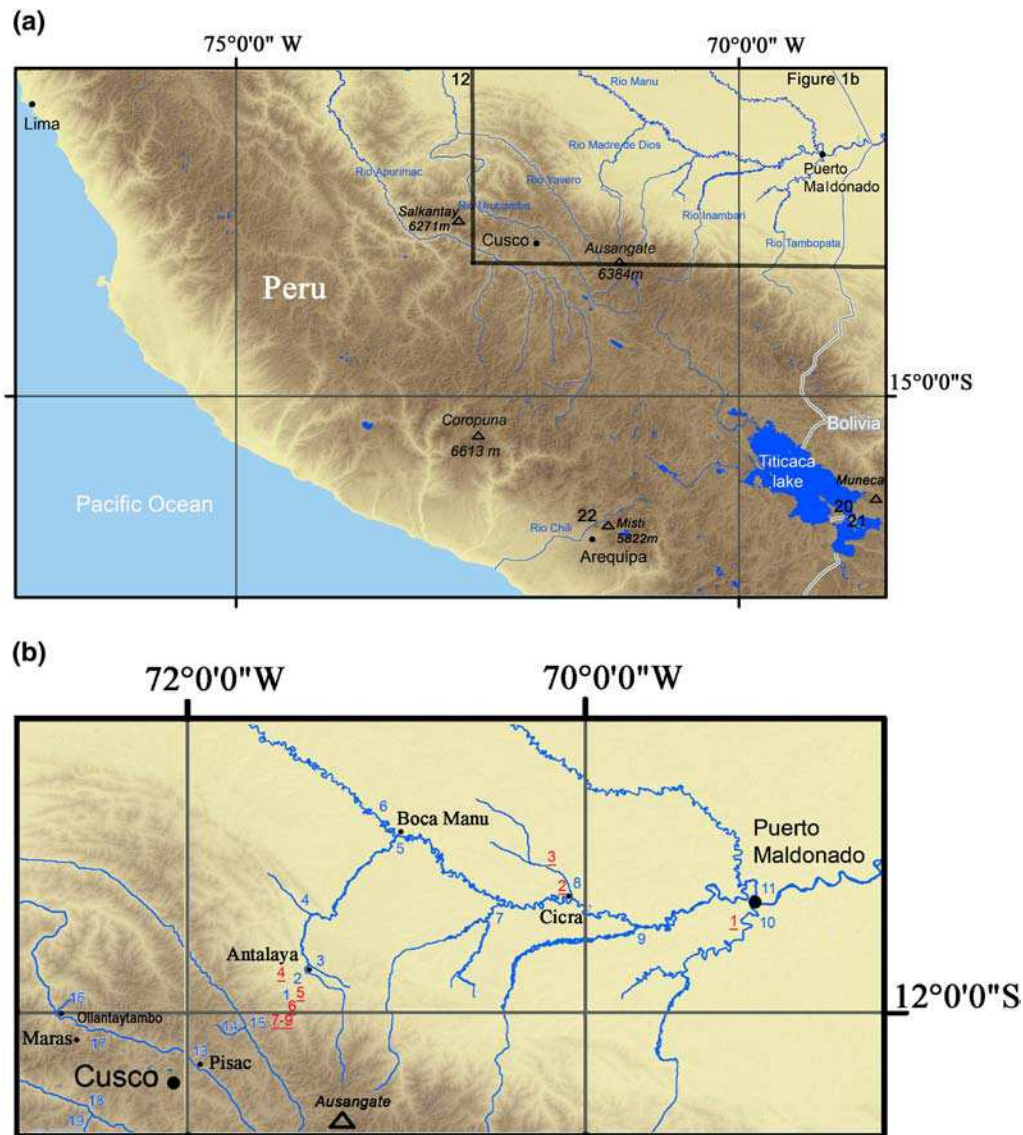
(a)

75°0'0" W

70°0'0" W

Lima

12

Figure 1b

Rio Manu

Rio Madre de Dios

Puerto Maldonado

Rio Apurimac

Rio Yavero

Salkantay 6271m

Rio Urubamba

Rio Inambari

Cusco

Rio Tambopata

Ausangate 6384m

Peru

15°0'0"S

Bolivia

Coropuna 6613 m

Titicaca lake

Pacific Ocean

Muneca

20

21

22

Rio Chili

Misti 5822m

Arequipa

(b)

72°0'0"W

70°0'0"W

6

Boca Manu

5

Puerto Maldonado

3

4

2

8

11

7

Cicra

10

9

1

Antalaya

3

4

2

5

1

6

16

7-9

12°0'0"S

Ollantaytambo

14

15

Maras

17

13

Pisac

Cusco

18

19

Ausangate